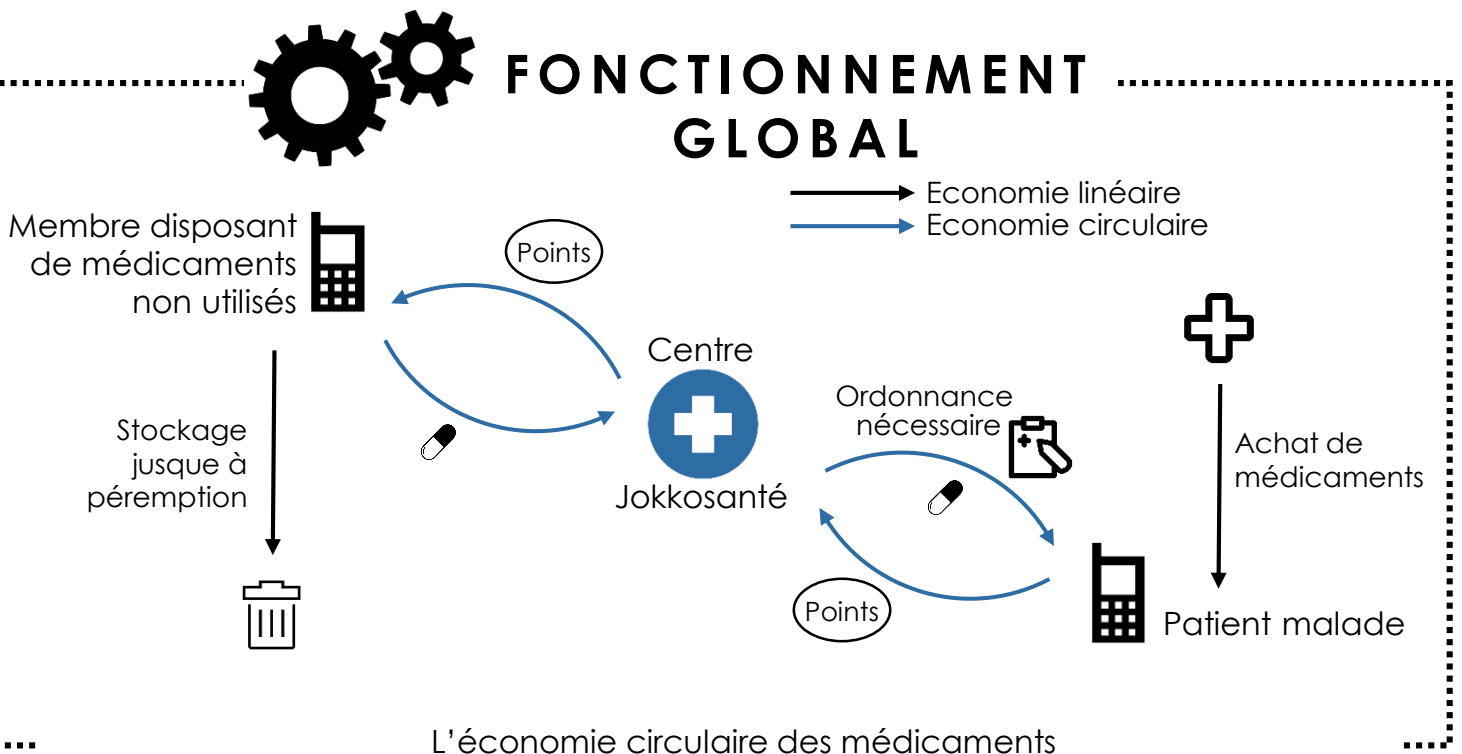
FONCTIONNEMENT GLOBAL

Economie linéaire
Economie circulaire

Membre disposant de médicaments non utilisés

Points

Stockage jusque à péremption

Centre
Jokkosanté

Ordonnance nécessaire

Achat de médicaments

Points

Patient malade

L'économie circulaire des médicaments